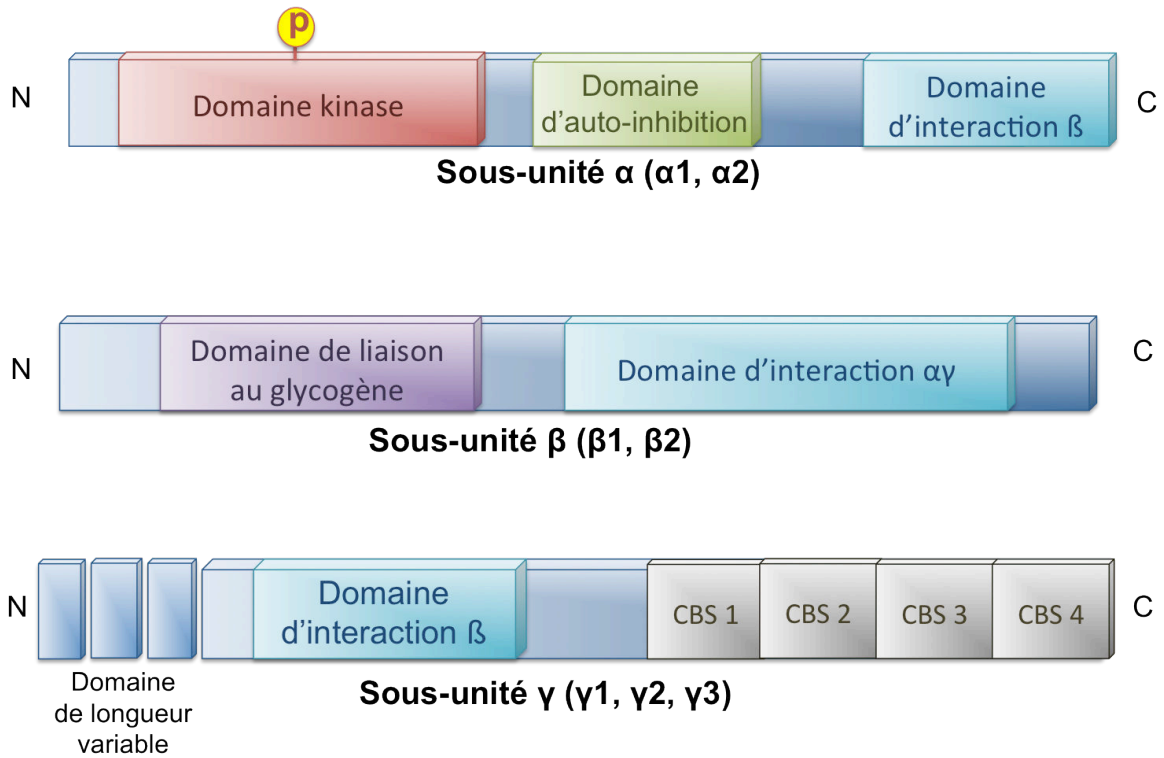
p

N

Domaine kinase

Domaine d'auto-inhibition

Domaine d'interaction ß

C

Sous-unité α (α1, α2)

N

Domaine de liaison au glycogène

Domaine d'interaction αγ

C

Sous-unité β (β1, β2)

N

Domaine d'interaction ß

CBS 1

CBS 2

CBS 3

CBS 4

C

Domaine de longueur variable

Sous-unité γ (γ1, γ2, γ3)